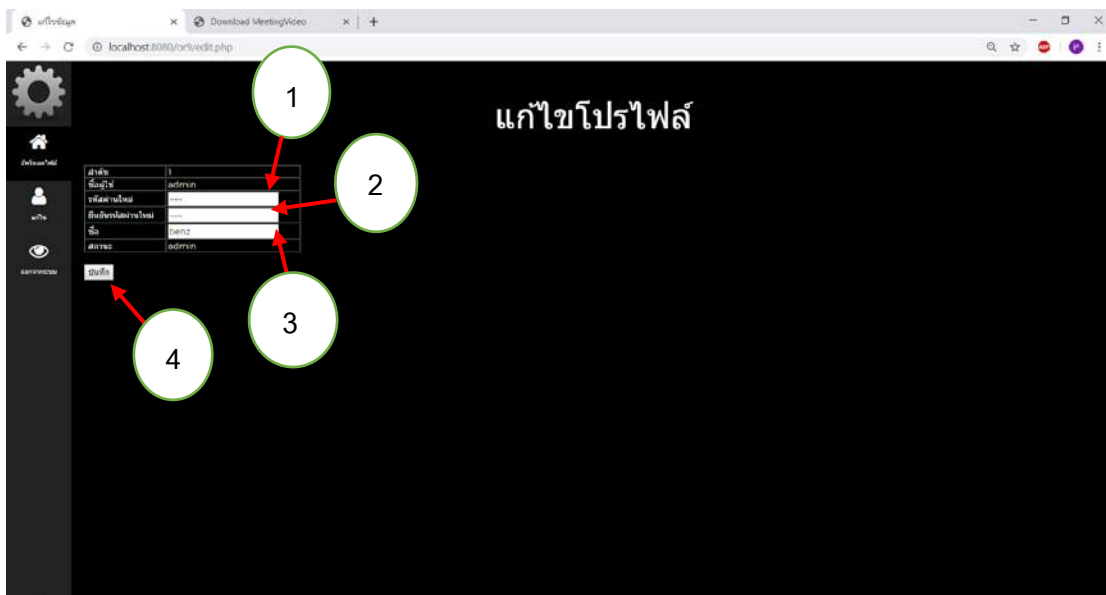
แก้ไขข้อมูล × Download MeetingVideo × +

localhost:8080/or9/edit.php

อัพโหลดไฟล์

แก้ไข

ออกจากระบบ

แก้ไขโปรไฟล์

1

2

3

4

| ลำดับ | 1 |
|---|---|
| ชื่อผู้ใช้ | admin |
| รหัสผ่านใหม่ | •••• |
| ยืนยันรหัสผ่านใหม่ | •••• |
| ชื่อ | benz |
| สถานะ | admin |

บันทึก